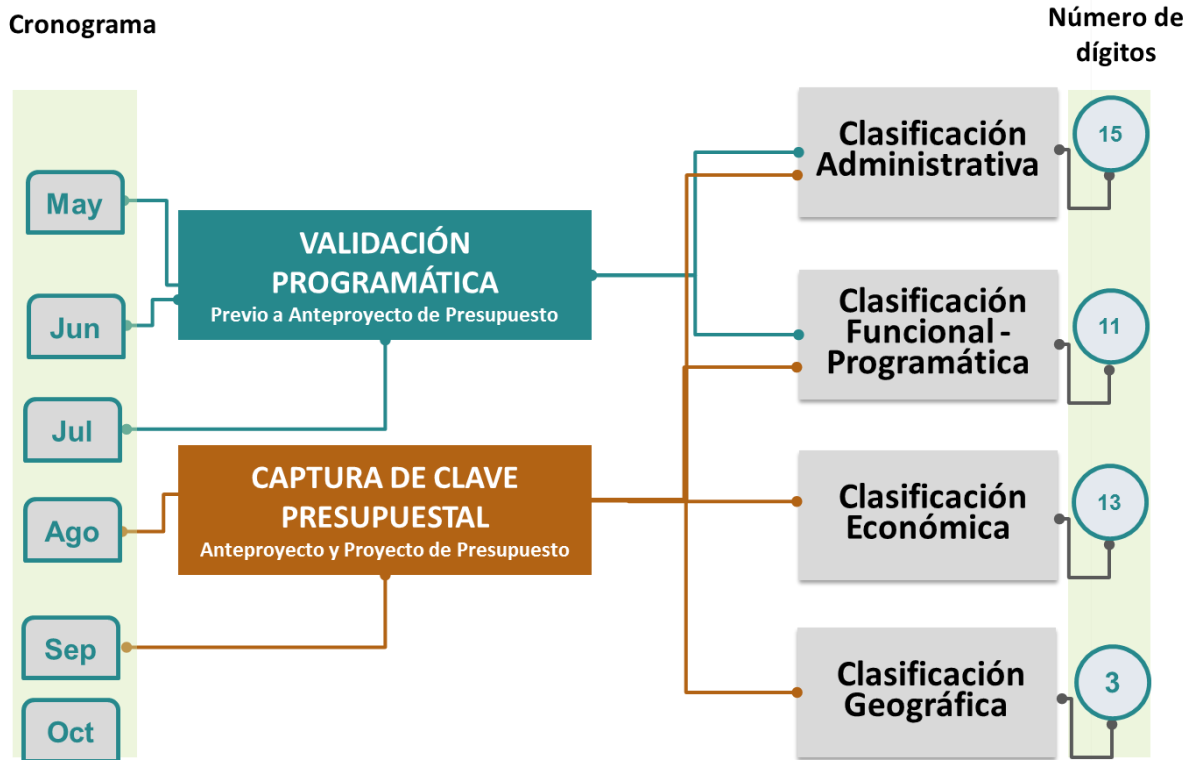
Cronograma

Número de dígitos

May

Jun

Jul

Ago

Sep

Oct

VALIDACIÓN PROGRAMÁTICA
Previo a Anteproyecto de Presupuesto

CAPTURA DE CLAVE PRESUPUESTAL
Anteproyecto y Proyecto de Presupuesto

Clasificación Administrativa

15

Clasificación Funcional - Programática

11

Clasificación Económica

13

Clasificación Geográfica

3